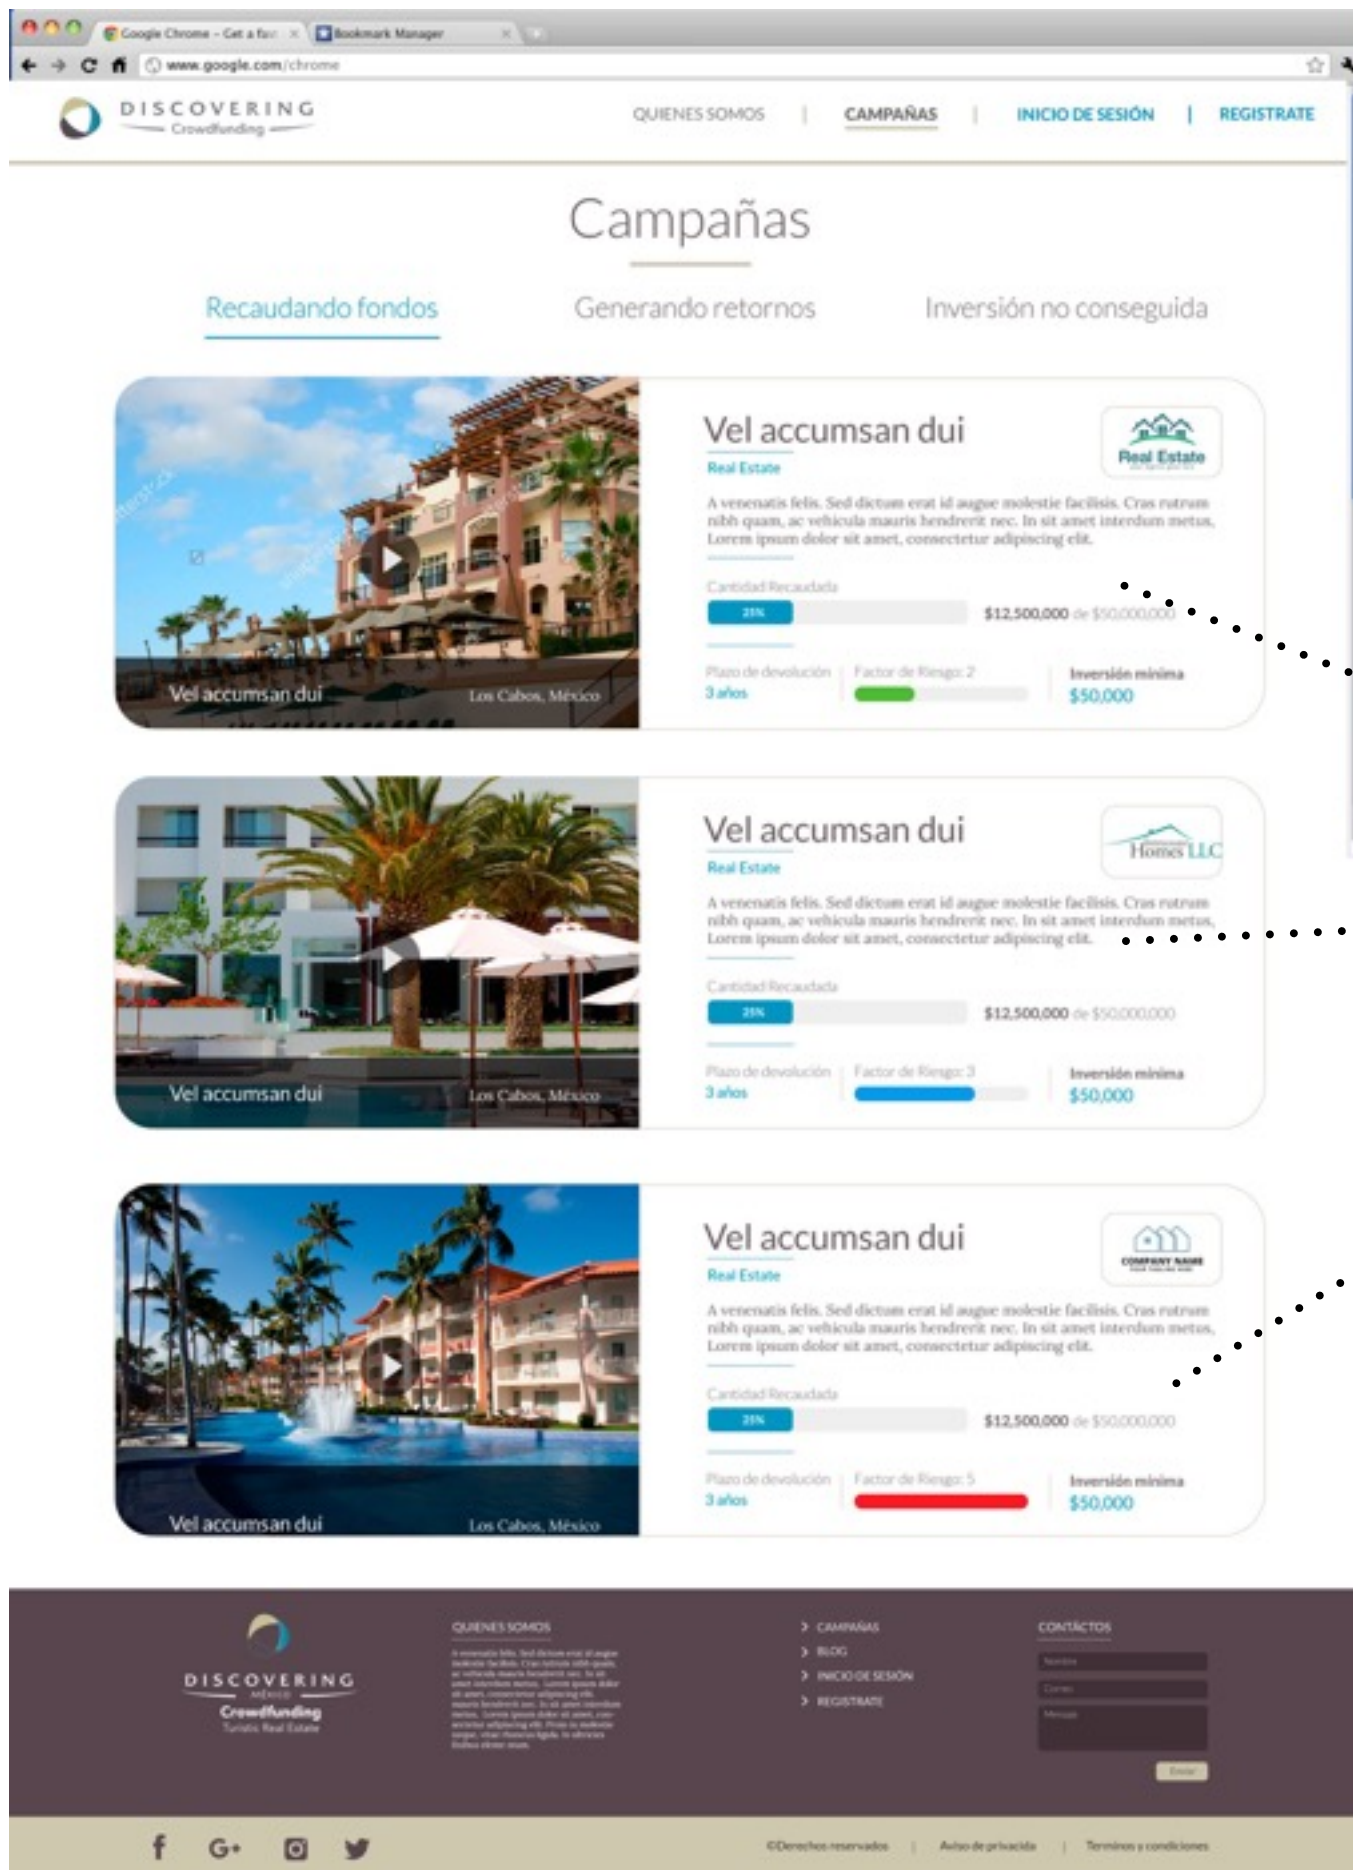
Google Chrome - Get a fas
Bookmark Manager
www.google.com/chrome

DISCOVERING
Crowdfunding

QUIENES SOMOS | CAMPAÑAS | INICIO DE SESIÓN | REGISTRATE

Campañas

Recaudando fondos
Generando retornos
Inversión no conseguida

Vel accumsan dui
Los Cabos, México
Vel accumsan dui
Real Estate
Real Estate
A venenatis felis. Sed dictum erat id augue molestie facilisis. Cras rutrum nibh quam, ac vehicula mauris hendrerit nec. In sit amet interdum metus. Lorem ipsum dolor sit amet, consectetur adipiscing elit.
Cantidad Recaudada
25%
$12,500,000 de $50,000,000
Plazo de devolución
3 años
Factor de Riesgo: 2
Inversión mínima
$50,000

Vel accumsan dui
Los Cabos, México
Vel accumsan dui
Homes LLC
Real Estate
A venenatis felis. Sed dictum erat id augue molestie facilisis. Cras rutrum nibh quam, ac vehicula mauris hendrerit nec. In sit amet interdum metus. Lorem ipsum dolor sit amet, consectetur adipiscing elit.
Cantidad Recaudada
25%
$12,500,000 de $50,000,000
Plazo de devolución
3 años
Factor de Riesgo: 3
Inversión mínima
$50,000

Vel accumsan dui
Los Cabos, México
Vel accumsan dui
COMPANY NAME
Real Estate
A venenatis felis. Sed dictum erat id augue molestie facilisis. Cras rutrum nibh quam, ac vehicula mauris hendrerit nec. In sit amet interdum metus. Lorem ipsum dolor sit amet, consectetur adipiscing elit.
Cantidad Recaudada
25%
$12,500,000 de $50,000,000
Plazo de devolución
3 años
Factor de Riesgo: 5
Inversión mínima
$50,000

DISCOVERING
MÉXICO
Crowdfunding
Turistic Real Estate

QUIENES SOMOS
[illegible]

CAMPAÑAS
BLOG
INICIO DE SESIÓN
REGISTRATE

CONTÁCTOS
Nombre
Correo
Mensaje
Enviar

©Derechos reservados | Aviso de privacidad | Terminos y condiciones